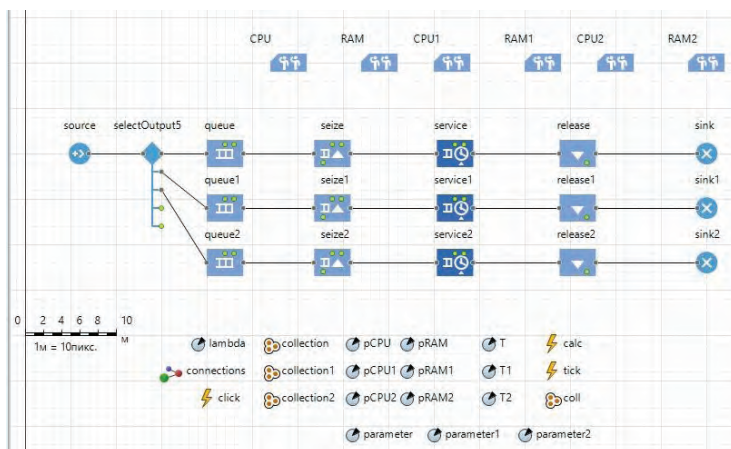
CPU RAM CPU1 RAM1 CPU2 RAM2

source selectOutput5 queue seize service release sink

queue1 seize1 service1 release1 sink1

queue2 seize2 service2 release2 sink2

0 2 4 6 8 10
1м = 10пикс. м

lambda collection pCPU pRAM T calc

connections collection1 pCPU1 pRAM1 T1 tick

click collection2 pCPU2 pRAM2 T2 coll

parameter parameter1 parameter2